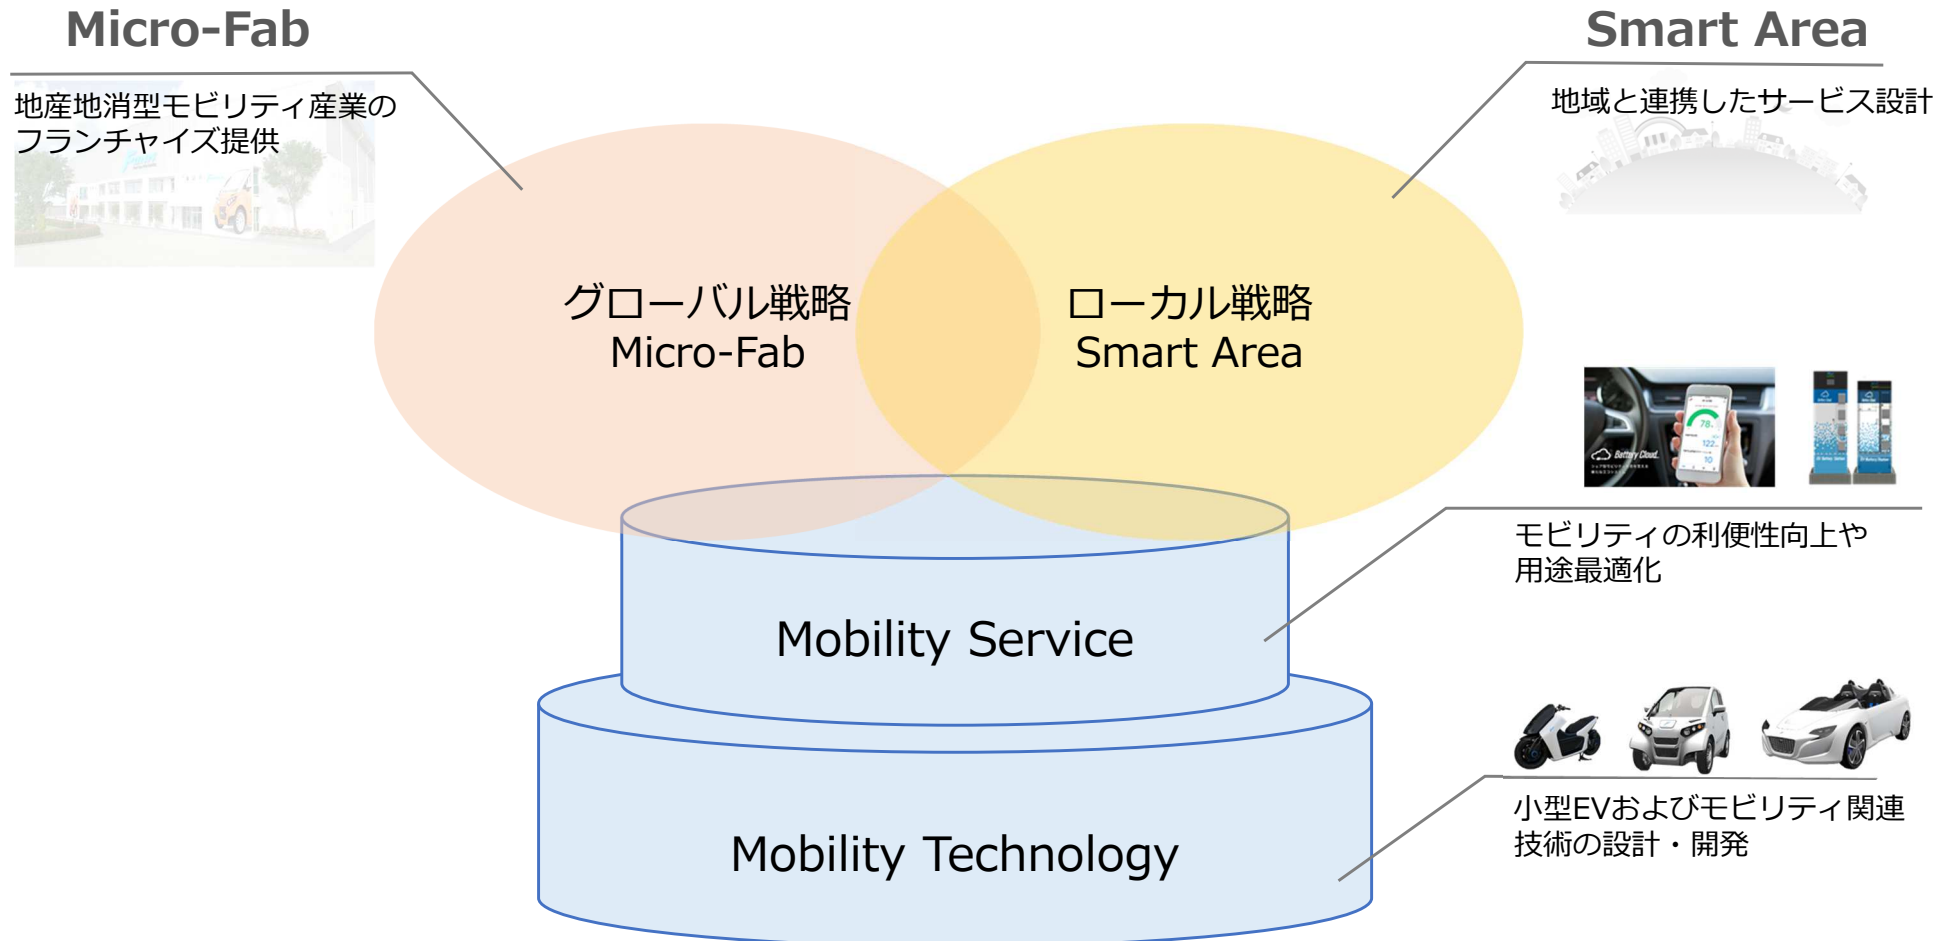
Micro-Fab

地産地消型モビリティ産業のフランチャイズ提供

Smart Area

地域と連携したサービス設計

グローバル戦略
Micro-Fab

ローカル戦略
Smart Area

Battery Cloud

モビリティの利便性向上や用途最適化

Mobility Service

Mobility Technology

小型EVおよびモビリティ関連技術の設計・開発